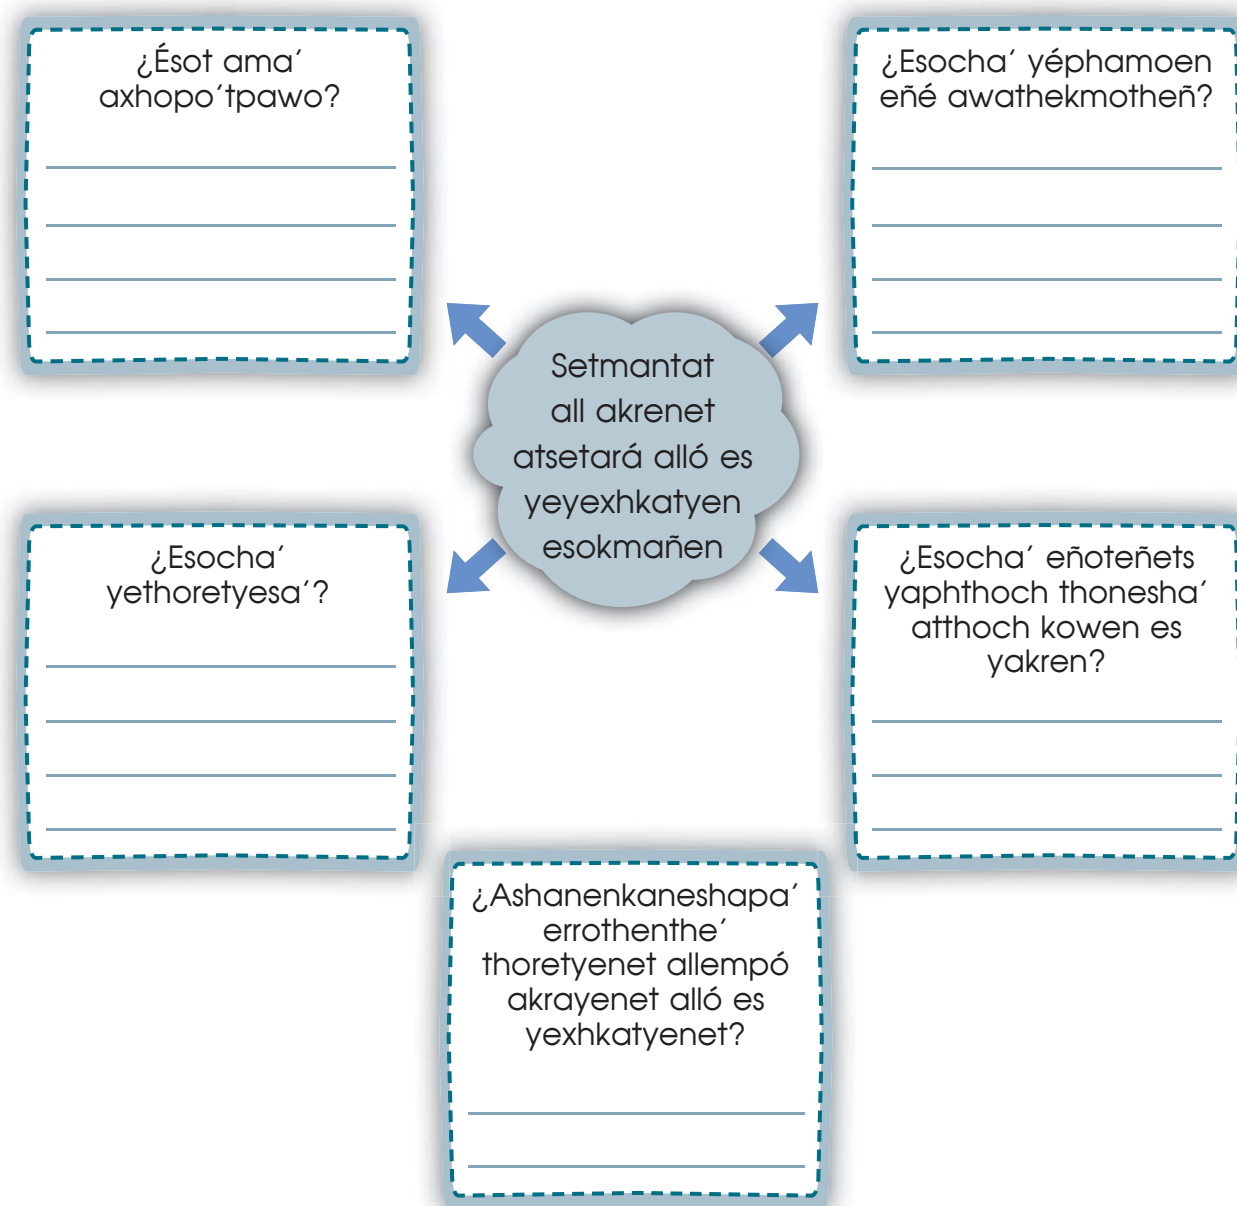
¿Ésot ama´ axhopo´tpawo?

¿Esocha´ yéphamoen eñé awathekmotheñ?

Setmantat all akrenet atsetará alló es yeyexhkatyen esokmañen

¿Esocha´ yethoretyesa´?

¿Esocha´ eñoteñets yaphthoch thonesha´ atthoch kowen es yakren?

¿Ashanenkaneshapa´ errothenthe´ thoretyenet allempó akrayenet alló es yexhkatyenet?